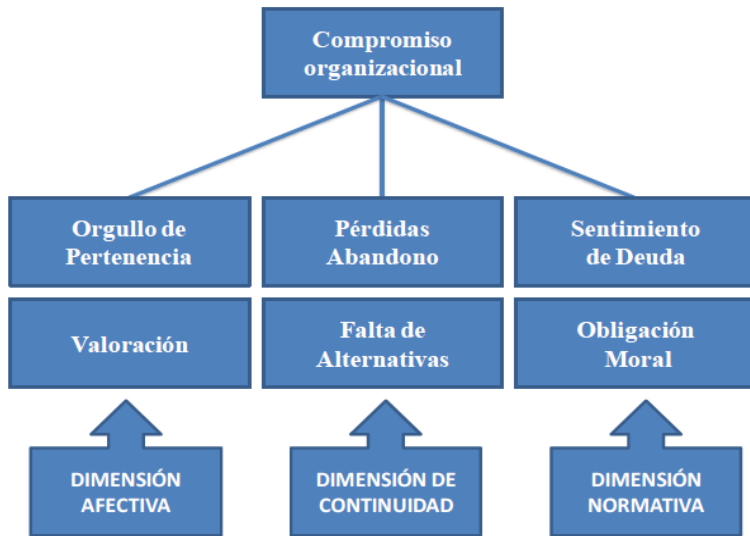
Compromiso organizacional

Orgullo de Pertenencia

Pérdidas Abandono

Sentimiento de Deuda

Valoración

Falta de Alternativas

Obligación Moral

DIMENSIÓN AFECTIVA

DIMENSIÓN DE CONTINUIDAD

DIMENSIÓN NORMATIVA